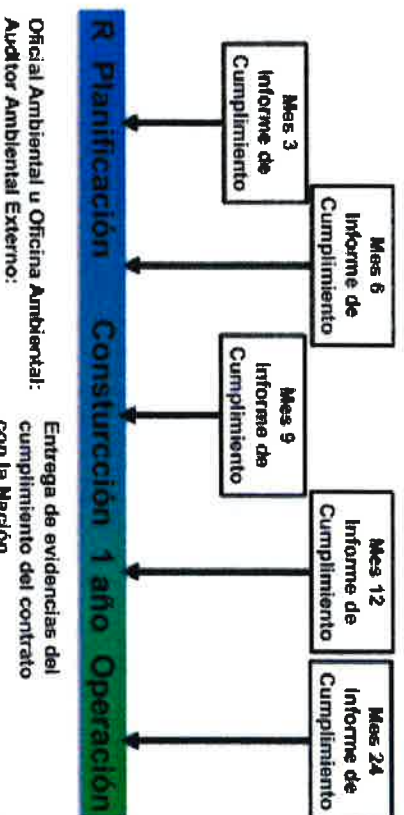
Mes 3
Informe de
Cumplimiento

Mes 6
Informe de
Cumplimiento

Mes 9
Informe de
Cumplimiento

Mes 12
Informe de
Cumplimiento

Mes 24
Informe de
Cumplimiento

R Planificación Consturcción 1 año Operación

Oficial Ambiental u Oficina Ambiental:
Auditor Ambiental Externo:

Entrega de evidencias del
cumplimiento del contrato
con la Nación